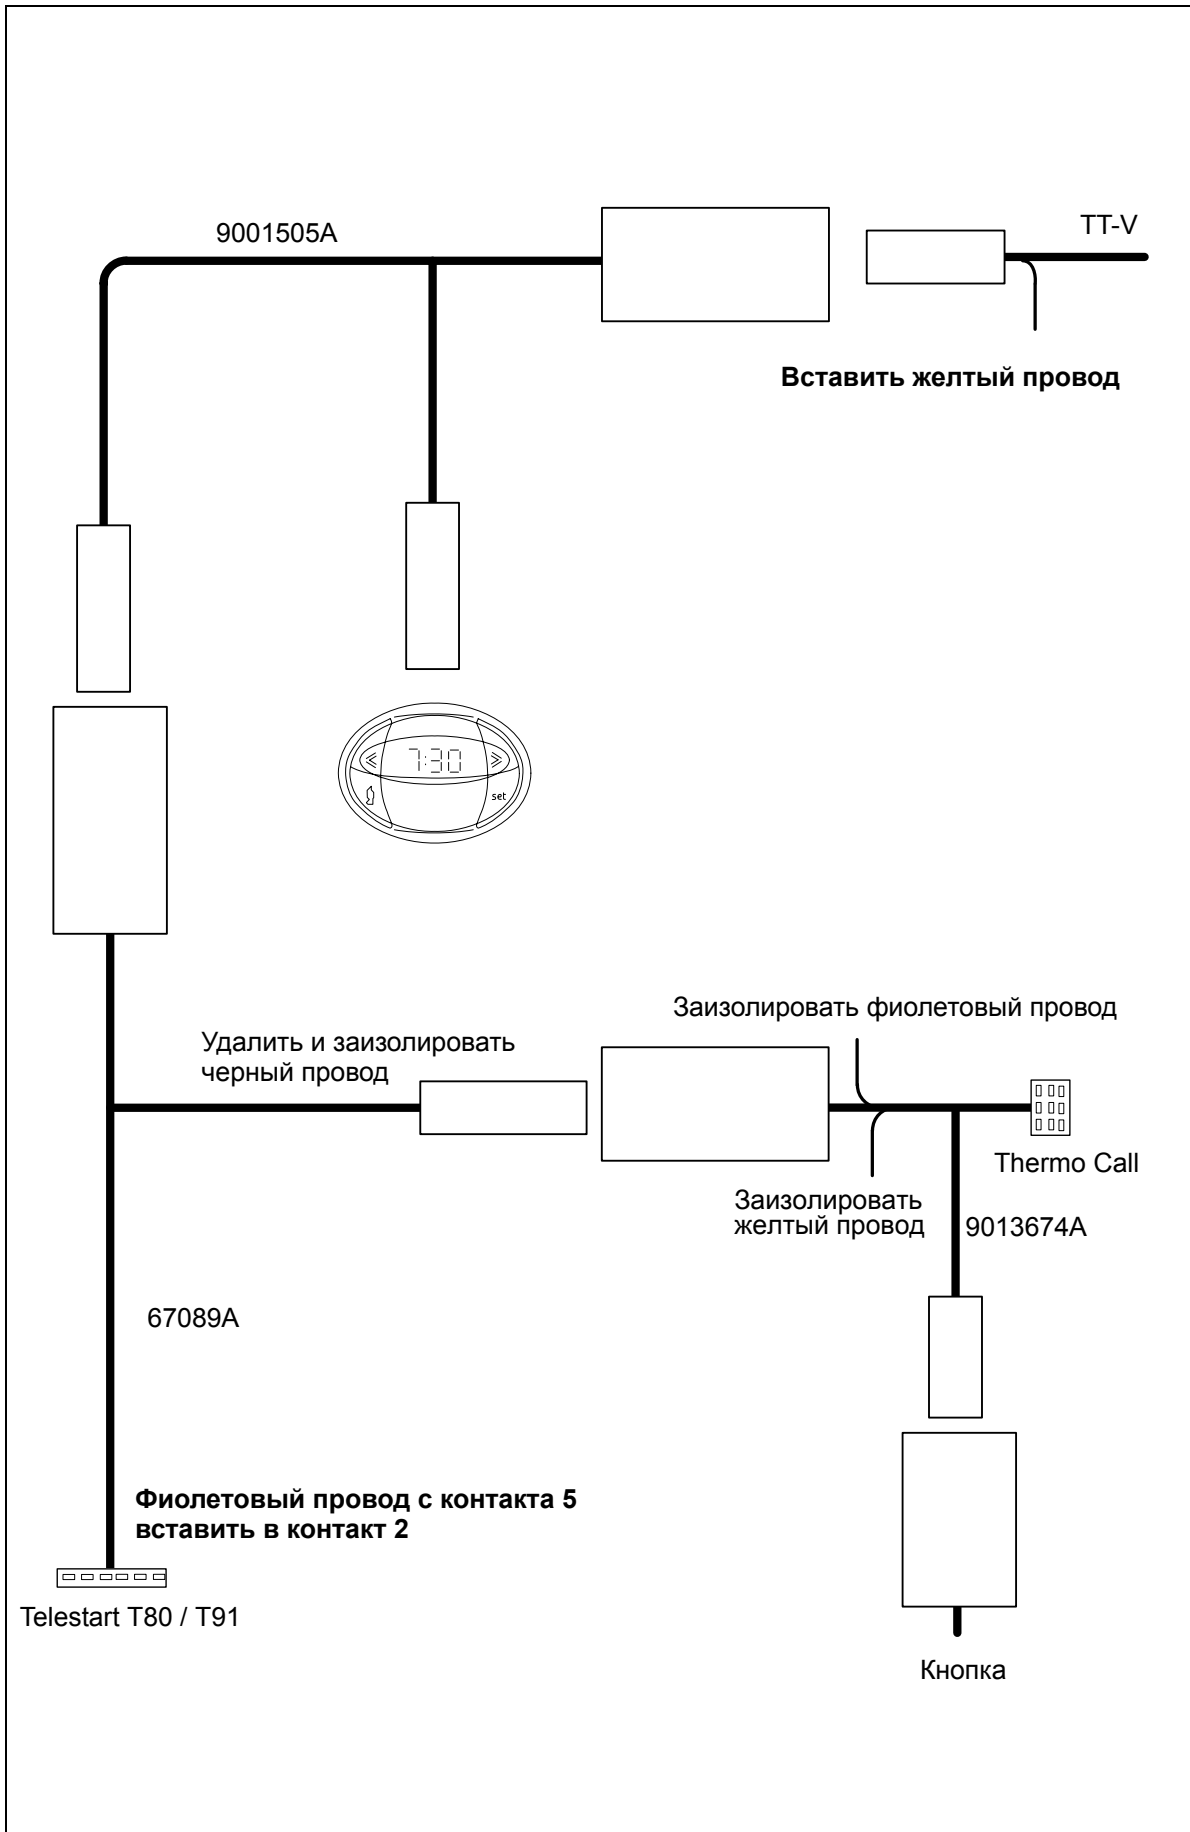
9001505A

TT-V

Вставить желтый провод

7:30

set

Заизолировать фиолетовый провод

Удалить и заизолировать черный провод

Thermo Call

Заизолировать желтый провод

9013674A

67089A

Фиолетовый провод с контакта 5 вставить в контакт 2

Telestart T80 / T91

Кнопка